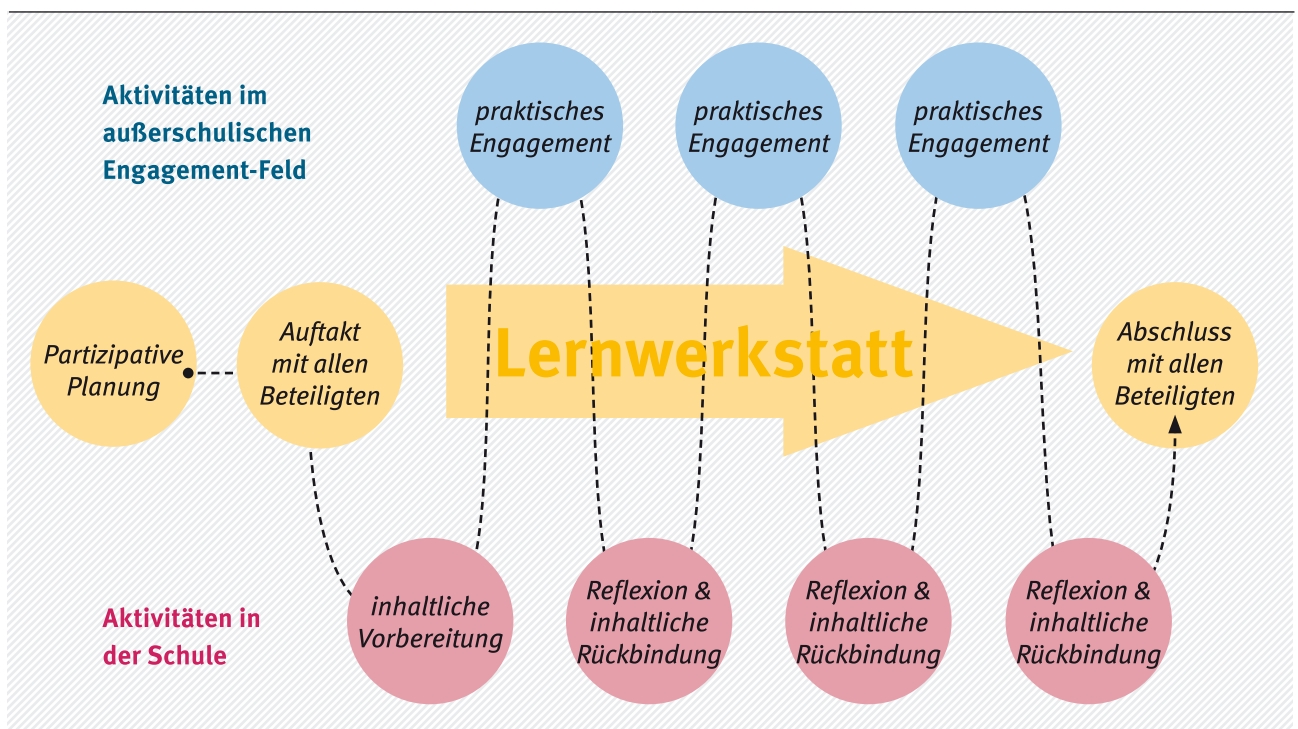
Aktivitäten im außerschulischen Engagement-Feld

praktisches Engagement

praktisches Engagement

praktisches Engagement

Partizipative Planung

Auftakt mit allen Beteiligten

Lernwerkstatt

Abschluss mit allen Beteiligten

Aktivitäten in der Schule

inhaltliche Vorbereitung

Reflexion & inhaltliche Rückbindung

Reflexion & inhaltliche Rückbindung

Reflexion & inhaltliche Rückbindung